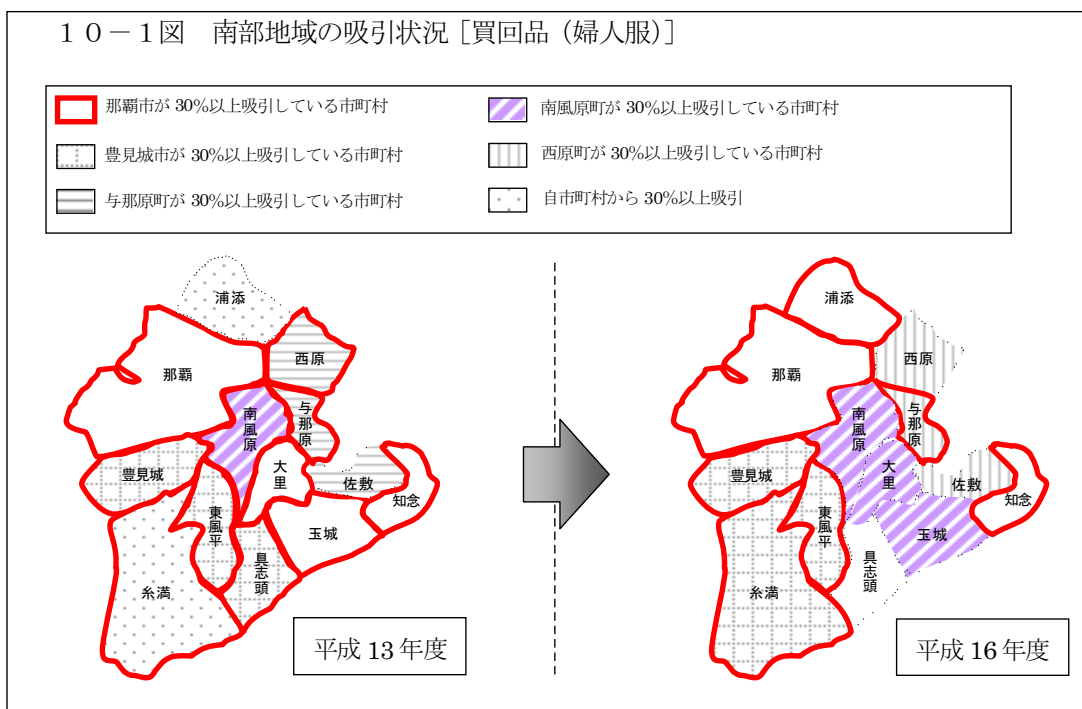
１０－１図　南部地域の吸引状況［買回品（婦人服）］

那覇市が 30%以上吸引している市町村
南風原町が 30%以上吸引している市町村
豊見城市が 30%以上吸引している市町村
西原町が 30%以上吸引している市町村
与那原町が 30%以上吸引している市町村
自市町村から 30%以上吸引

浦添
西原
那覇
南風原
与那原
豊見城
大里
佐敷
知念
東風平
玉城
具志頭
糸満
平成 13 年度

浦添
西原
那覇
南風原
与那原
豊見城
大里
佐敷
知念
東風平
玉城
具志頭
糸満
平成 16 年度